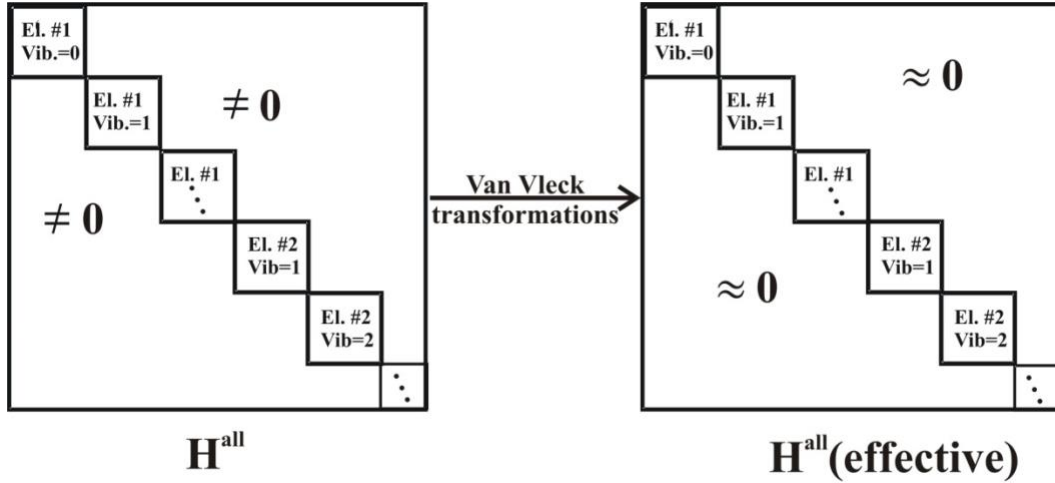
El. #1 Vib.=0

El. #1 Vib.=1

$\neq 0$

El. #1 ⋱

$\neq 0$

El. #2 Vib=1

El. #2 Vib=2

⋱

$H^{all}$

Van Vleck transformations

El. #1 Vib.=0

$\approx 0$

El. #1 Vib.=1

El. #1 ⋱

El. #2 Vib=1

$\approx 0$

El. #2 Vib=2

⋱

$H^{all}$(effective)